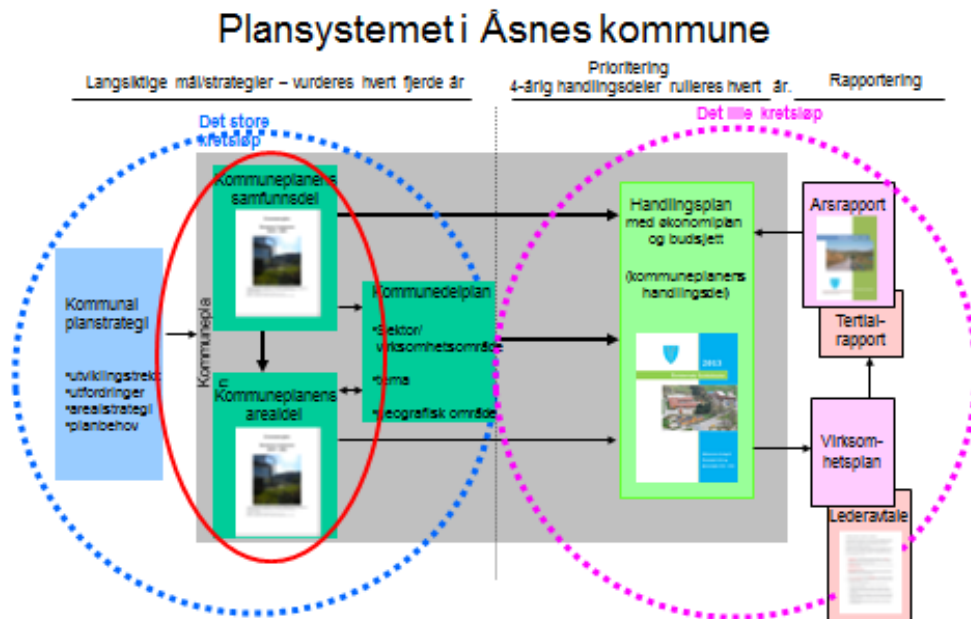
Plansystemet i Åsnes kommune

Langsiktige mål/strategier – vurderes hvert fjerde år

Prioritering
4-årig handlingsdeler rulleres hvert år.

Rapportering

Det store kretsløp

Det lille kretsløp

Kommunal planstrategi

•utviklingstrekk
•utfordringer
•arealstrategi
•planbehov

Kommuneplan

Kommuneplanens samfunnsdel

Kommuneplanens arealdel

Kommunedelplan

•Sektor/ virksomhetsområde

•tema

•geografisk område

Handlingsplan med økonomiplan og budsjett

(kommuneplanens handlingsdel)

2013

Årsrapport

Tertial-rapport

Virksom-hetsplan

Lederavtale